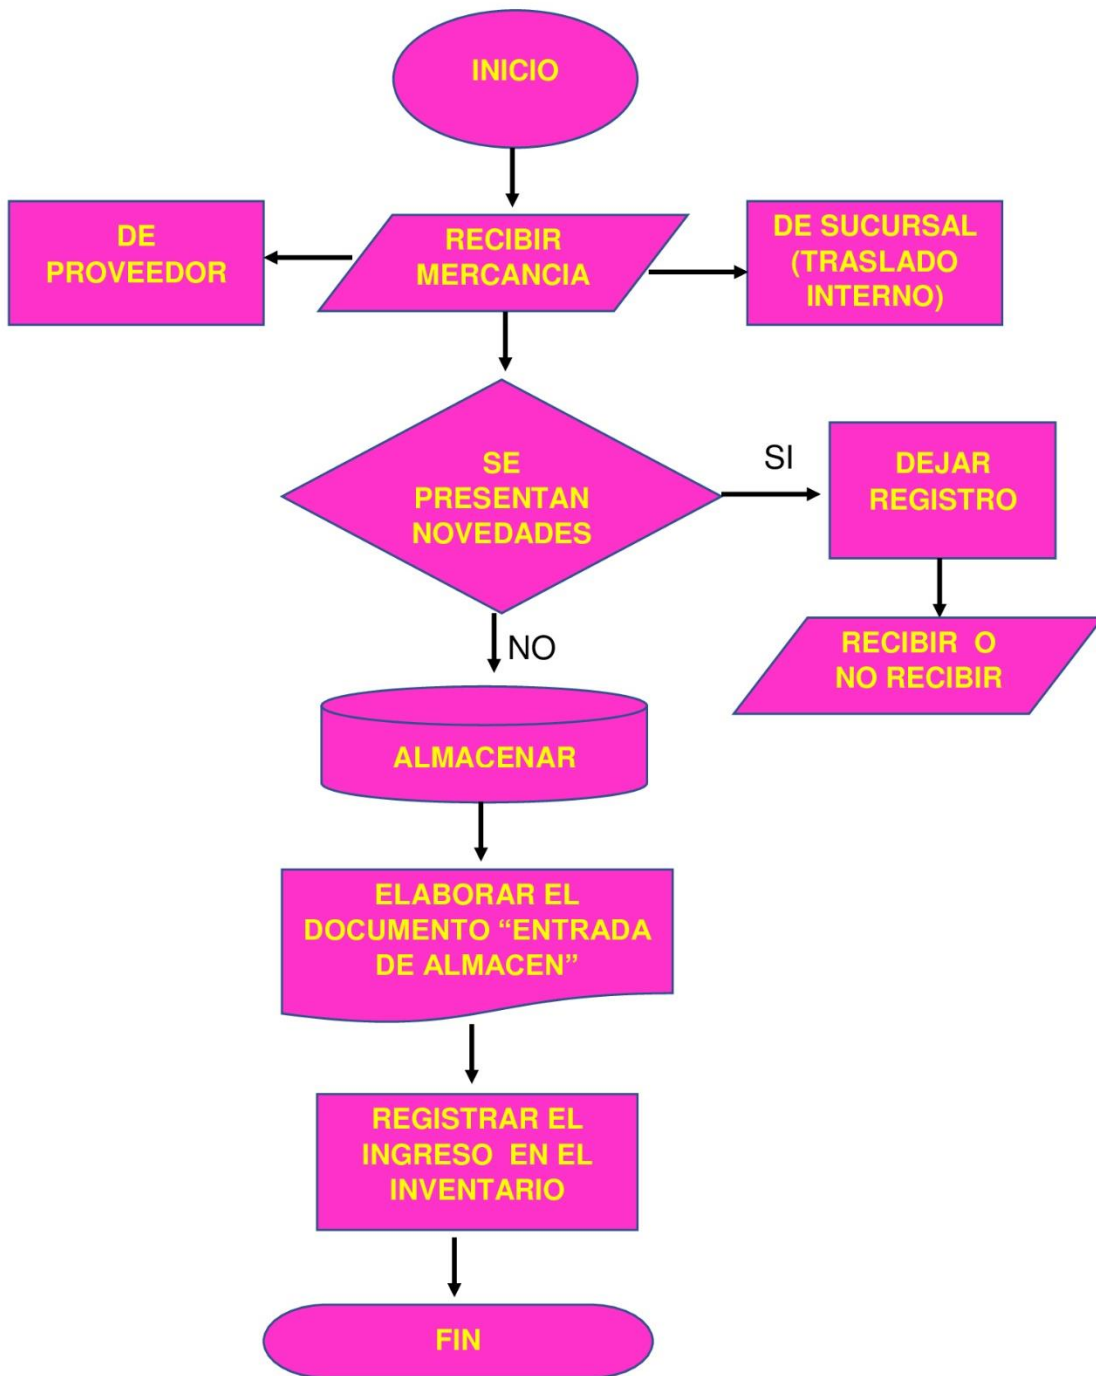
INICIO

DE PROVEEDOR

RECIBIR MERCANCIA

DE SUCURSAL (TRASLADO INTERNO)

SE PRESENTAN NOVEDADES

SI

DEJAR REGISTRO

RECIBIR O NO RECIBIR

NO

ALMACENAR

ELABORAR EL DOCUMENTO "ENTRADA DE ALMACEN"

REGISTRAR EL INGRESO EN EL INVENTARIO

FIN